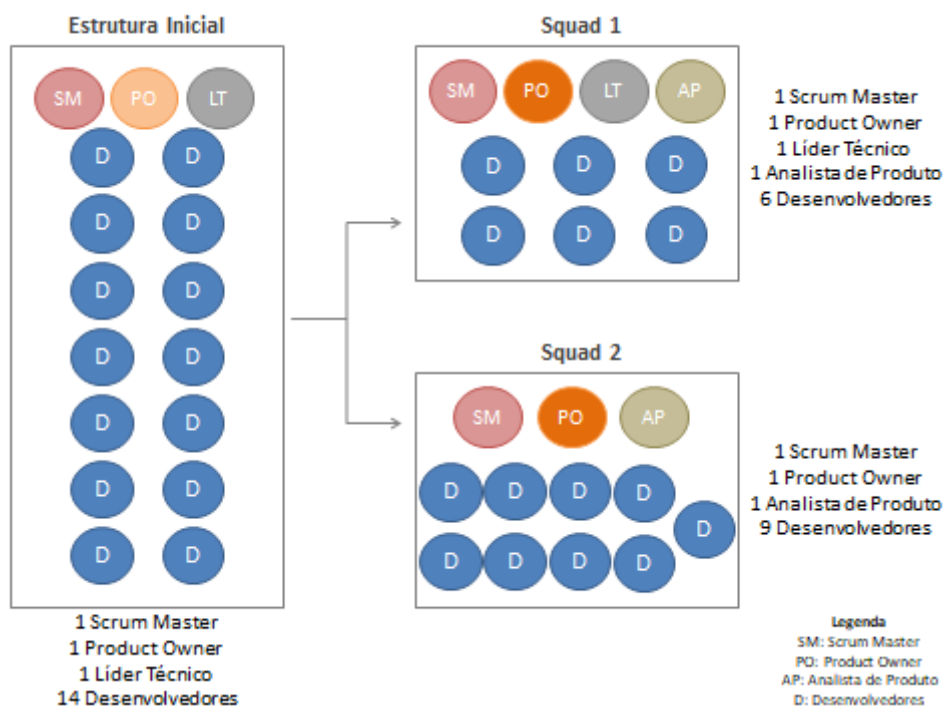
Estrutura Inicial

SM PO LT

D D
D D
D D
D D
D D
D D
D D

1 Scrum Master
1 Product Owner
1 Líder Técnico
14 Desenvolvedores

Squad 1

SM PO LT AP

D D D
D D D

1 Scrum Master
1 Product Owner
1 Líder Técnico
1 Analista de Produto
6 Desenvolvedores

Squad 2

SM PO AP

D D D D
D
D D D D

1 Scrum Master
1 Product Owner
1 Analista de Produto
9 Desenvolvedores

Legenda
SM: Scrum Master
PO: Product Owner
AP: Analista de Produto
D: Desenvolvedores